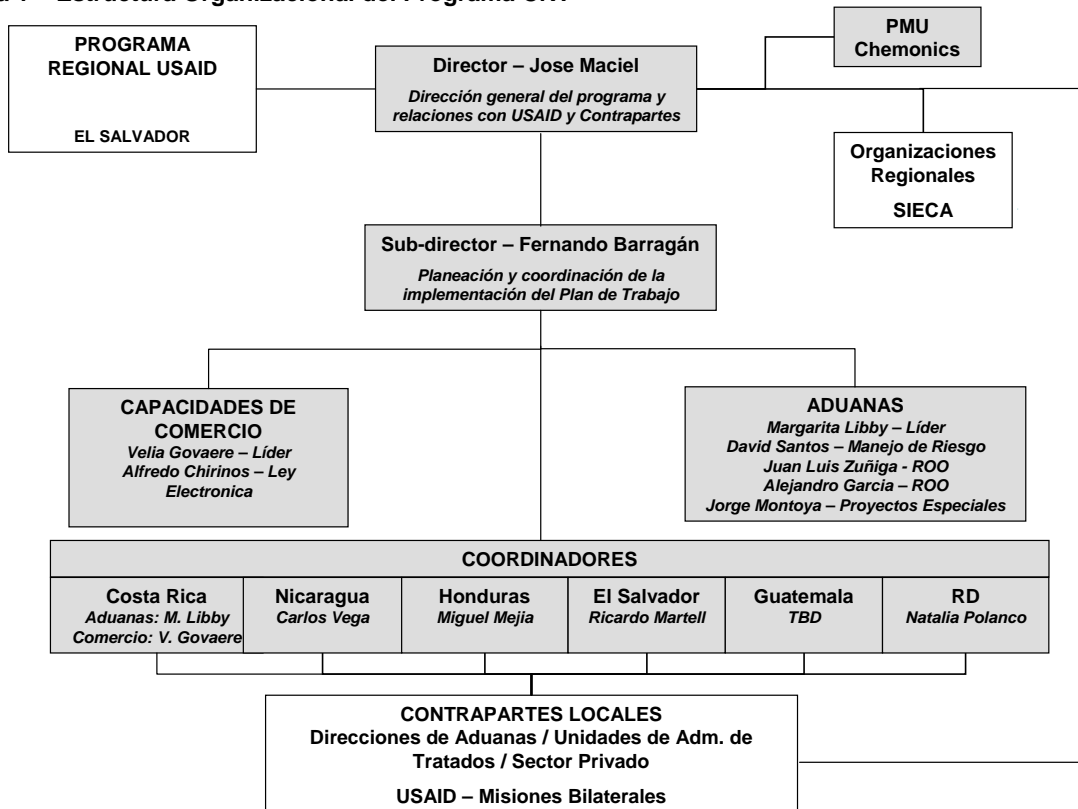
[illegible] – Estructura Organizacional del Programa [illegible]

PROGRAMA REGIONAL USAID

EL SALVADOR

Director – Jose Maciel

Dirección general del programa y relaciones con USAID y Contrapartes

PMU Chemonics

Organizaciones Regionales

SIECA

Sub-director – Fernando Barragán

Planeación y coordinación de la implementación del Plan de Trabajo

CAPACIDADES DE COMERCIO
Velia Govaere – Líder
Alfredo Chirinos – Ley Electronica

ADUANAS
Margarita Libby – Líder
David Santos – Manejo de Riesgo
Juan Luis Zuñiga - ROO
Alejandro Garcia – ROO
Jorge Montoya – Proyectos Especiales

COORDINADORES

| Costa Rica | Nicaragua | Honduras | El Salvador | Guatemala | RD |
|---|---|---|---|---|---|
| Aduanas: M. Libby Comercio: V. Govaere | Carlos Vega | Miguel Mejia | Ricardo Martell | TBD | Natalia Polanco |

CONTRAPARTES LOCALES
Direcciones de Aduanas / Unidades de Adm. de Tratados / Sector Privado

USAID – Misiones Bilaterales